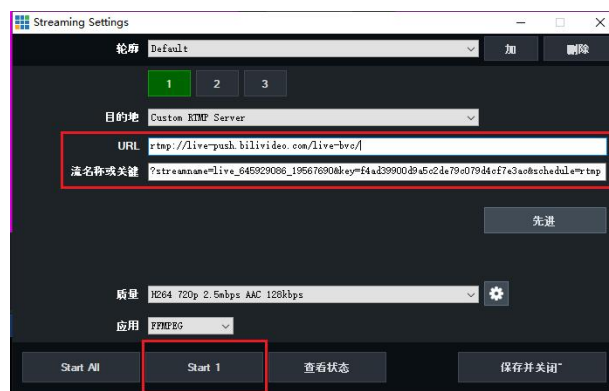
Streaming Settings

轮廓 Default 加 删除

1 2 3

目的地 Custom RTMP Server

URL rtmp://live-push.bilivideo.com/live-bvc/

流名称或关键 ?streamname=live_645929086_19567690&key=f4ad39900d9a5c2de79c079d4cf7e3ac&schedule=rtmp

先进

质量 H264 720p 2.5mbps AAC 128kbps

应用 FFMPEG

Start All Start 1 查看状态 保存并关闭